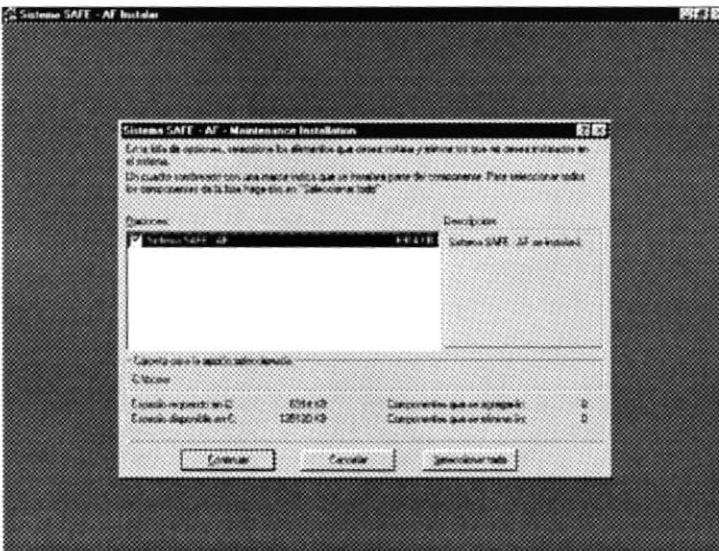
Sistema SAFE - AF Instalar

Sistema SAFE - AF - Maintenance Installation

En la lista de opciones, seleccione los elementos que desea instalar y elimine los que no desea instalados en el sistema.
Un cuadro sombreado con una marca indica que se instalará parte del componente. Para seleccionar todos los componentes de la lista haga clic en "Seleccionar todo".

Opciones:

Sistema SAFE - AF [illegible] KB

Descripción:

Sistema SAFE - AF se instalará.

Carpeta para la opción seleccionada:

C:\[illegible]

Espacio requerido en C: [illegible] KB

Espacio disponible en C: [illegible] KB

Componentes que se agregarán: 0

Componentes que se eliminarán: 0

Comenzar

Cancelar

Seleccionar todo